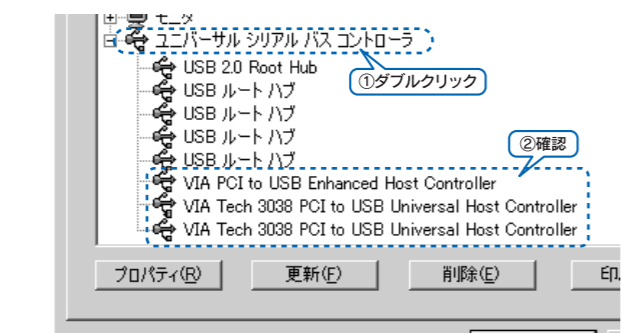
モニタ
ユニバーサル シリアル バス コントローラ
USB 2.0 Root Hub
①ダブルクリック
USB ルート ハブ
USB ルート ハブ
USB ルート ハブ
USB ルート ハブ
②確認
VIA PCI to USB Enhanced Host Controller
VIA Tech 3038 PCI to USB Universal Host Controller
VIA Tech 3038 PCI to USB Universal Host Controller
プロパティ(R)
更新(F)
削除(E)
印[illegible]